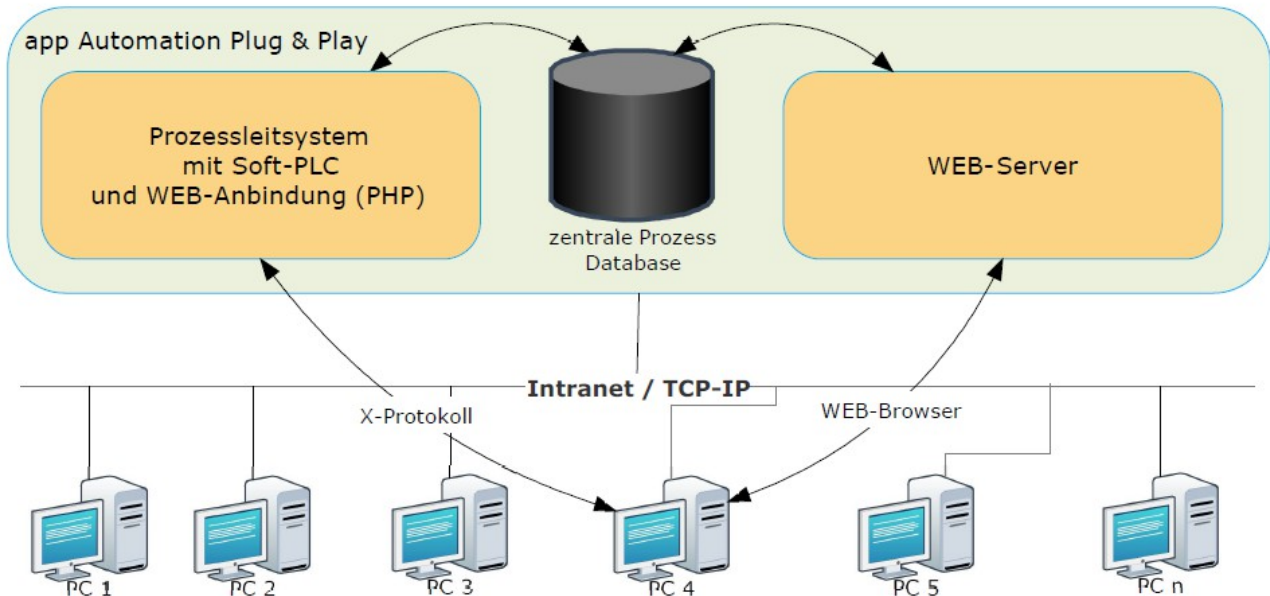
app Automation Plug & Play

Prozessleitsystem mit Soft-PLC und WEB-Anbindung (PHP)

zentrale Prozess Database

WEB-Server

Intranet / TCP-IP

X-Protokoll

WEB-Browser

PC 1

PC 2

PC 3

PC 4

PC 5

PC n